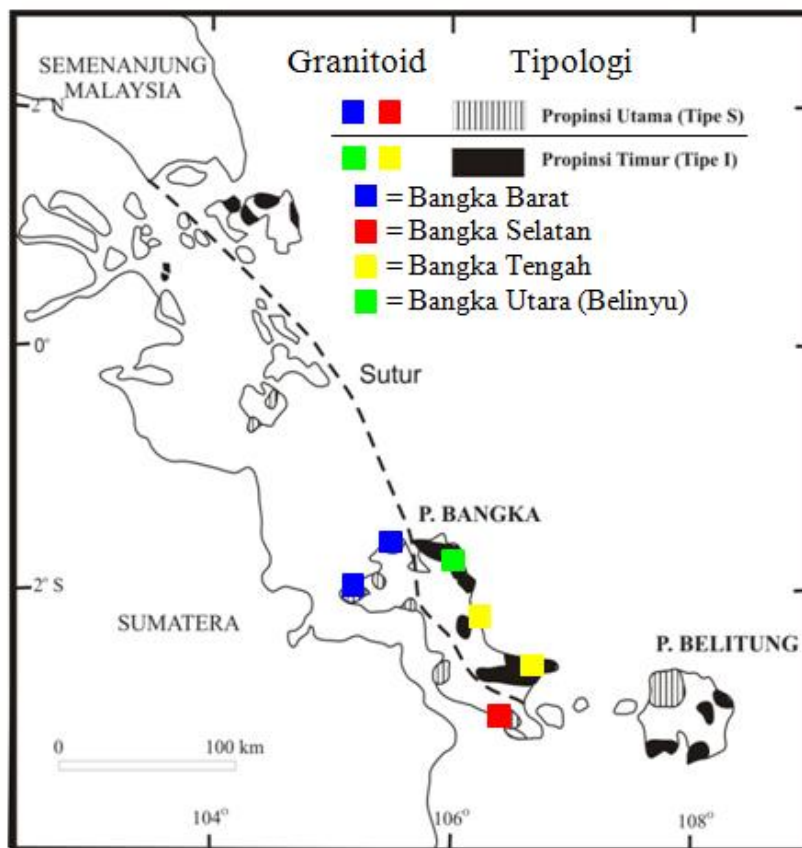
SEMENANJUNG MALAYSIA

Granitoid

Tipologi

Propinsi Utama (Tipe S)

Propinsi Timur (Tipe I)

= Bangka Barat

= Bangka Selatan

= Bangka Tengah

= Bangka Utara (Belinyu)

2° N

0°

Sutur

P. BANGKA

2° S

SUMATERA

P. BELITUNG

0

100 km

104°

106°

108°